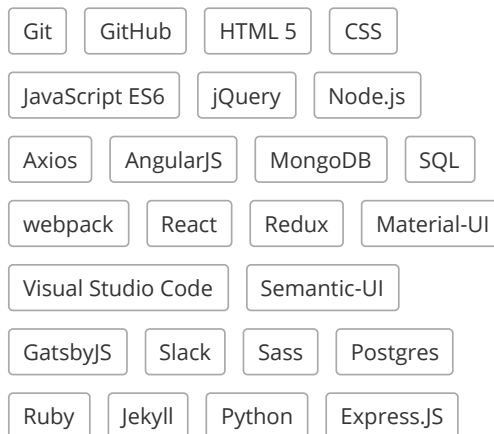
Git GitHub HTML 5 CSS

JavaScript ES6 jQuery Node.js

Axios AngularJS MongoDB SQL

webpack React Redux Material-UI

Visual Studio Code Semantic-UI

GatsbyJS Slack Sass Postgres

Ruby Jekyll Python Express.JS